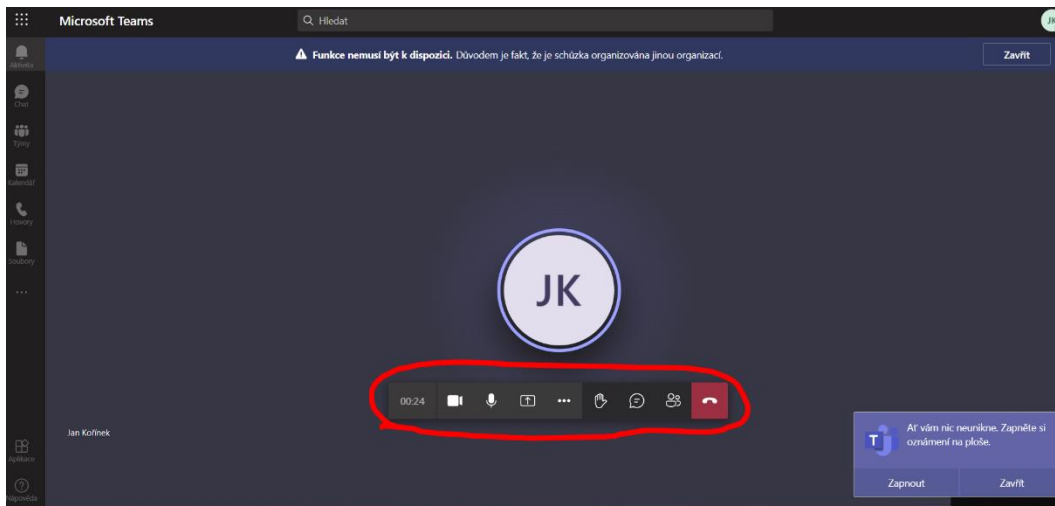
Microsoft Teams

Hledat

JK

Aktivita

Chat

Týmy

Kalendář

Hovory

Soubory

...

Aplikace

Nápověda

**Funkce nemusí být k dispozici.** Důvodem je fakt, že je schůzka organizována jinou organizací.

Zavřít

JK

00:24

Jan Kořínek

Ať vám nic neunikne. Zapněte si oznámení na ploše.

Zapnout

Zavřít